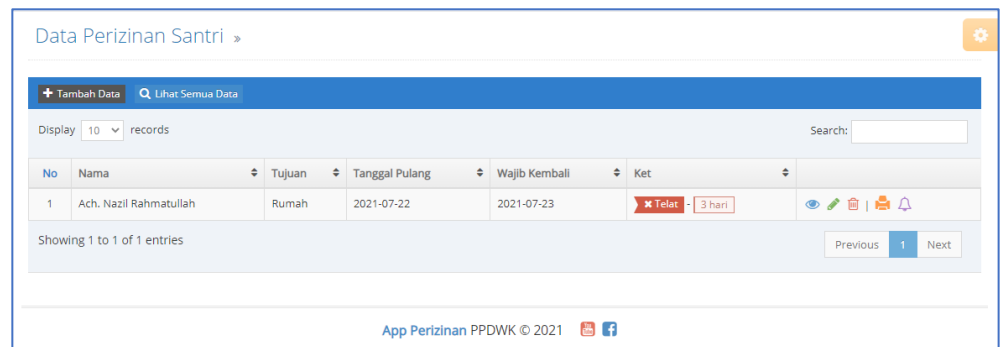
Data Perizinan Santri »

Tambah Data | Lihat Semua Data

Display 10 records

Search:

| No | Nama | Tujuan | Tanggal Pulang | Wajib Kembali | Ket | |
|---|---|---|---|---|---|---|
| 1 | Ach. Nazil Rahmatullah | Rumah | 2021-07-22 | 2021-07-23 | Telat - 3 hari | \| |

Showing 1 to 1 of 1 entries

Previous 1 Next

App Perizinan PPDWK © 2021